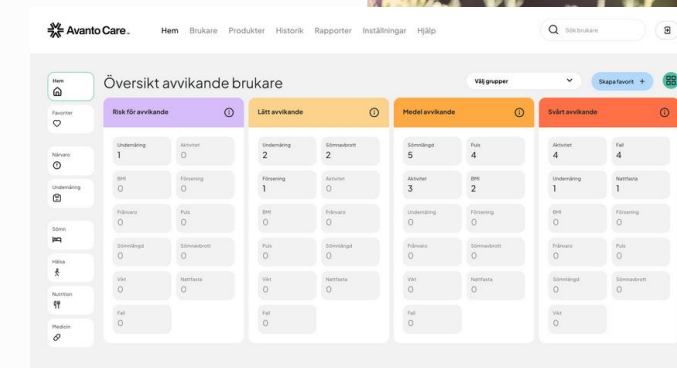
Avanto Care.

Hem Brukare Produkter Historik Rapporter Inställningar Hjälp

Sök brukare

Hem

Favoriter

Närvaro

Undernäring

Sömn

Hälsa

Nutrition

Medicin

Översikt avvikande brukare

Välj grupper

Skapa favorit +

Risk för avvikande

Undernäring
1

Aktivitet
0

BMI
0

Förvirring
0

Frånvaro
0

Puls
0

Sömnlängd
0

Sömnavbrott
0

Vikt
0

Nattfasta
0

Fall
0

Lätt avvikande

Undernäring
2

Sömnavbrott
2

Förvirring
1

Aktivitet
0

BMI
0

Frånvaro
0

Puls
0

Sömnlängd
0

Vikt
0

Nattfasta
0

Fall
0

Medel avvikande

Sömnlängd
5

Puls
4

Aktivitet
3

BMI
2

Undernäring
0

Förvirring
0

Frånvaro
0

Sömnavbrott
0

Vikt
0

Nattfasta
0

Fall
0

Svårt avvikande

Aktivitet
4

Fall
4

Undernäring
1

Nattfasta
1

BMI
0

Förvirring
0

Frånvaro
0

Puls
0

Sömnlängd
0

Sömnavbrott
0

Vikt
0